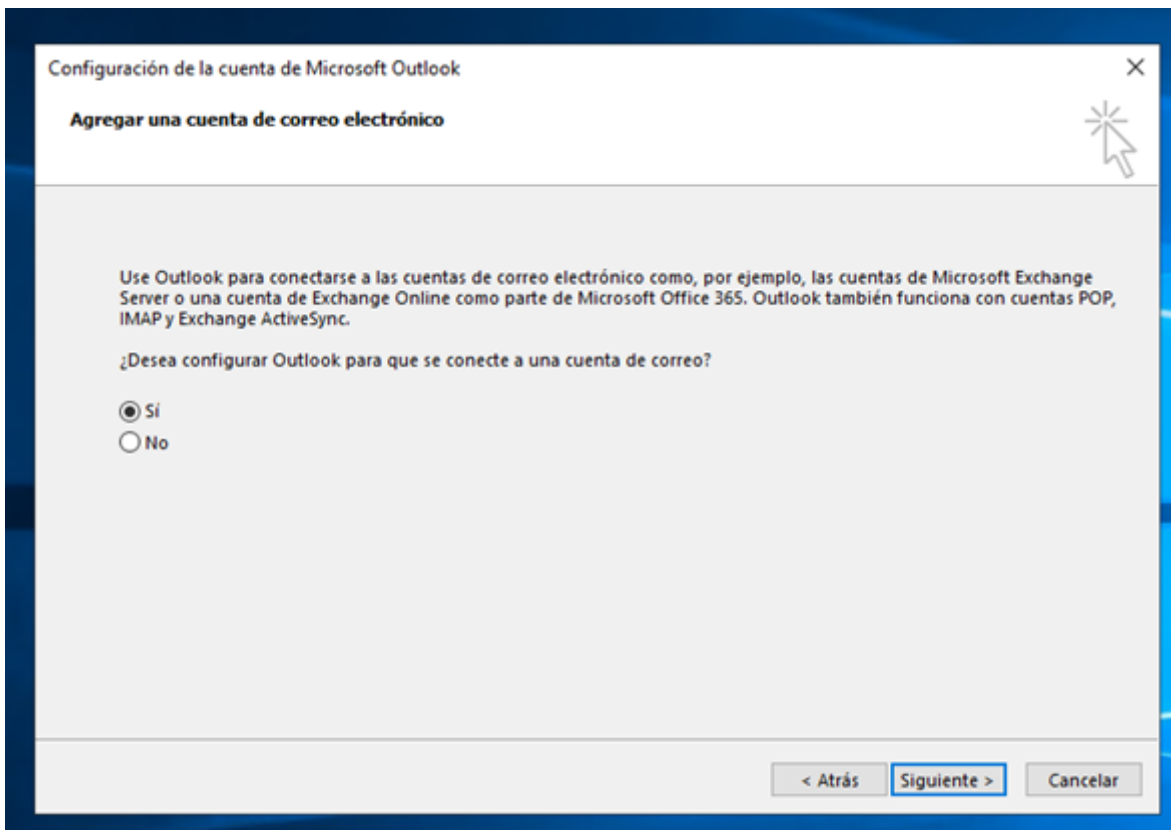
Configuración de la cuenta de Microsoft Outlook
×

Agregar una cuenta de correo electrónico

Use Outlook para conectarse a las cuentas de correo electrónico como, por ejemplo, las cuentas de Microsoft Exchange Server o una cuenta de Exchange Online como parte de Microsoft Office 365. Outlook también funciona con cuentas POP, IMAP y Exchange ActiveSync.

¿Desea configurar Outlook para que se conecte a una cuenta de correo?

Sí
No

< Atrás
Siguiente >
Cancelar